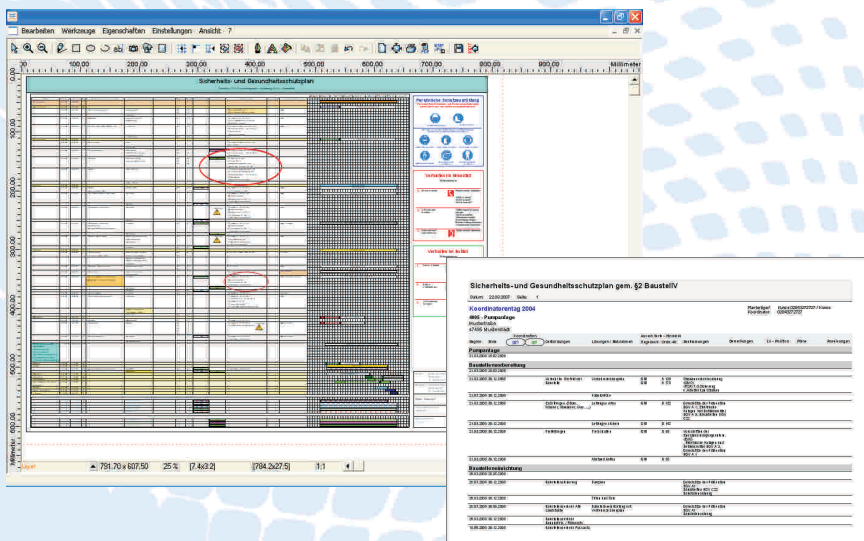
Bearbeiten Werkzeuge Eigenschaften Einstellungen Ansicht ?

0,00 100,00 200,00 300,00 400,00 500,00 600,00 700,00 800,00 Millimeter

100,00 200,00 300,00 400,00 500,00 600,00 Millimeter

Sicherheits- und Gesundheitsschutzplan

Persönliche Schutzausrüstung

Verhalten im Brandfall

Verhalten im Notfall

Layer 791.70 x 607.50 25 % [7.4x3.2] [784.2x27.5] 1:1

Sicherheits- und Gesundheitsschutzplan gem. §2 BaustellV

Datum: 22.09.2007 Seite: 1

Koordinatorentag 2004

4805 - Pumpanlage

Musterstraße

47466 Musterstadt

Pumpanlage

Baustelleneinrichtung

Baustelleneinrichtung